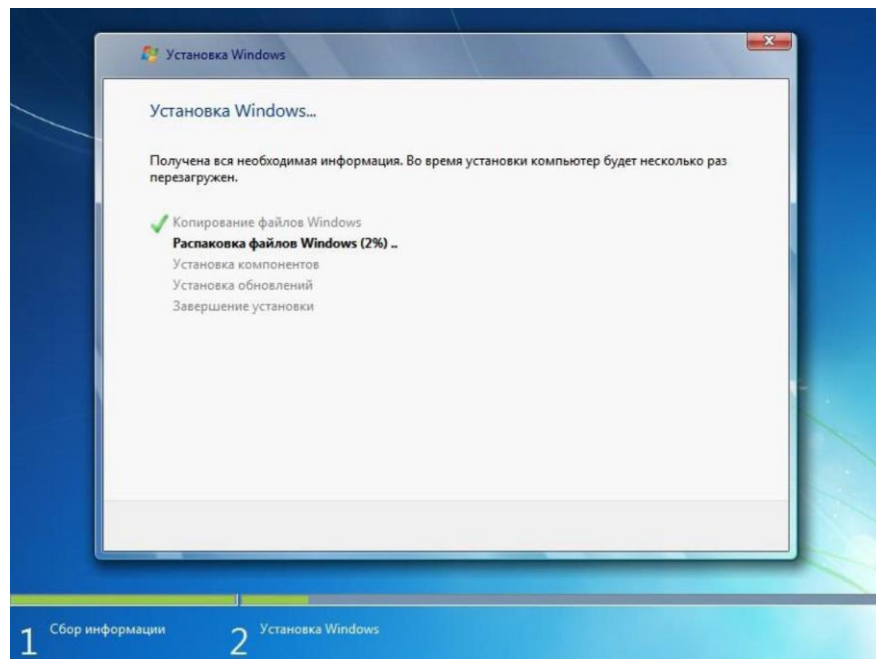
Установка Windows

Установка Windows...

Получена вся необходимая информация. Во время установки компьютер будет несколько раз перезагружен.

Копирование файлов Windows
Распаковка файлов Windows (2%) ..
Установка компонентов
Установка обновлений
Завершение установки

1 Сбор информации

2 Установка Windows